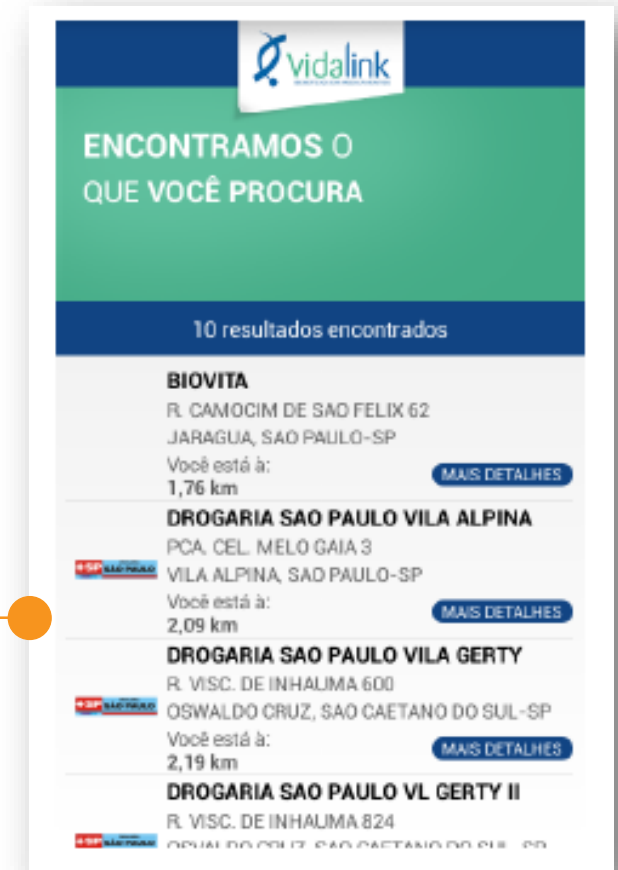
vidalink

ENCONTRAMOS O QUE VOCÊ PROCURA

10 resultados encontrados

BIOVITA
R. CAMOCIM DE SAO FELIX 62
JARAGUA, SAO PAULO-SP
Você está à:
1,76 km
MAIS DETALHES

DROGARIA SAO PAULO VILA ALPINA
SP SÃO PAULO
PCA. CEL. MELO GAIA 3
VILA ALPINA, SAO PAULO-SP
Você está à:
2,09 km
MAIS DETALHES

DROGARIA SAO PAULO VILA GERTY
SP SÃO PAULO
R. VISC. DE INHAUMA 600
OSWALDO CRUZ, SAO CAETANO DO SUL-SP
Você está à:
2,19 km
MAIS DETALHES

DROGARIA SAO PAULO VL GERTY II
SP SÃO PAULO
R. VISC. DE INHAUMA 824
OSWALDO CRUZ, SAO CAETANO DO SUL-SP